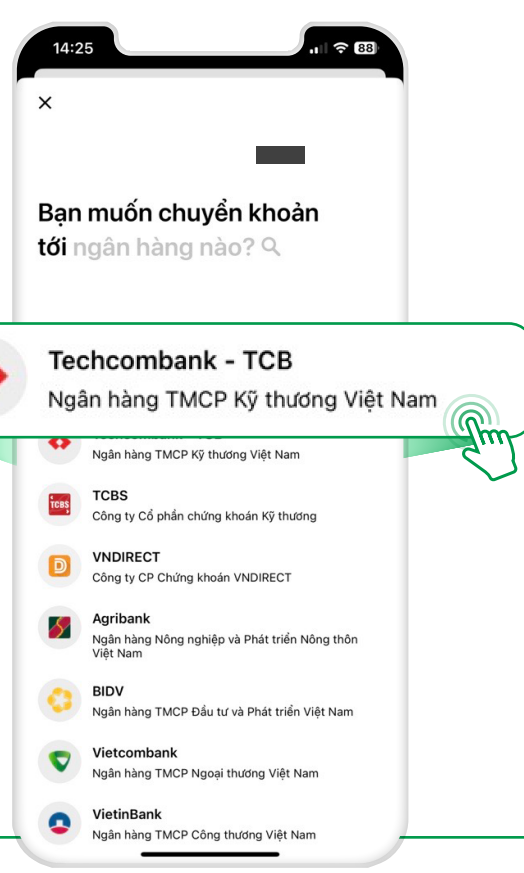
14:25

88

×

Bạn muốn chuyển khoản tới ngân hàng nào?

Techcombank - TCB
Ngân hàng TMCP Kỹ thương Việt Nam

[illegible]
Ngân hàng TMCP Kỹ thương Việt Nam

TCBS
TCBS
Công ty Cổ phần chứng khoán Kỹ thương

VNDIRECT
Công ty CP Chứng khoán VNDIRECT

Agribank
Ngân hàng Nông nghiệp và Phát triển Nông thôn Việt Nam

BIDV
Ngân hàng TMCP Đầu tư và Phát triển Việt Nam

Vietcombank
Ngân hàng TMCP Ngoại thương Việt Nam

VietinBank
Ngân hàng TMCP Công thương Việt Nam